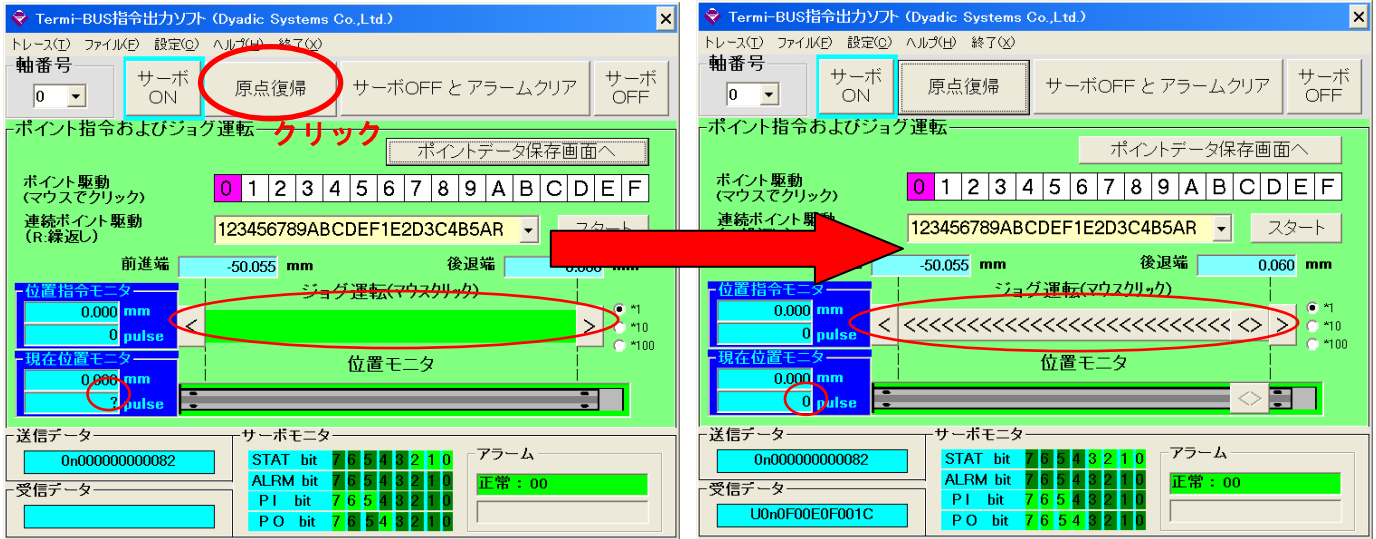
Termi-BUS指令出力ソフト (Dyadic Systems Co.,Ltd.)

トレース(T) ファイル(F) 設定(C) ヘルプ(H) 終了(X)

軸番号
0

サーボ ON
原点復帰
サーボOFF と アラームクリア
サーボ OFF

ポイント指令およびジョグ運転
クリック
ポイントデータ保存画面へ

ポイント駆動 (マウスでクリック)
| 0 | 1 | 2 | 3 | 4 | 5 | 6 | 7 | 8 | 9 | A | B | C | D | E | F |
|---|---|---|---|---|---|---|---|---|---|---|---|---|---|---|---|

連続ポイント駆動 (R:繰返し)
123456789ABCDEF1E2D3C4B5AR
スタート

前進端 -50.055 mm
後退端 0.060 mm

位置指令モニタ
0.000 mm
0 pulse

ジョグ運転(マウスクリック)
< >
*1
*10
*100

現在位置モニタ
0.000 mm
? pulse

位置モニタ

送信データ
0n000000000082

受信データ

サーボモニタ
STAT bit 7 6 5 4 3 2 1 0
ALRM bit 7 6 5 4 3 2 1 0
P I bit 7 6 5 4 3 2 1 0
P O bit 7 6 5 4 3 2 1 0

アラーム
正常 : 00

Termi-BUS指令出力ソフト (Dyadic Systems Co.,Ltd.)

トレース(T) ファイル(F) 設定(C) ヘルプ(H) 終了(X)

軸番号
0

サーボ ON
原点復帰
サーボOFF と アラームクリア
サーボ OFF

ポイント指令およびジョグ運転
ポイントデータ保存画面へ

ポイント駆動 (マウスでクリック)
| 0 | 1 | 2 | 3 | 4 | 5 | 6 | 7 | 8 | 9 | A | B | C | D | E | F |
|---|---|---|---|---|---|---|---|---|---|---|---|---|---|---|---|

連続ポイント駆動
123456789ABCDEF1E2D3C4B5AR
スタート

-50.055 mm
後退端 0.060 mm

位置指令モニタ
0.000 mm
0 pulse

ジョグ運転(マウスクリック)
< <<<<<<<<<<<<<<<<<<<<<<<<<<<< <> >
*1
*10
*100

現在位置モニタ
0.000 mm
0 pulse

位置モニタ
<>

送信データ
0n000000000082

受信データ
U0n0F00E0F001C

サーボモニタ
STAT bit 7 6 5 4 3 2 1 0
ALRM bit 7 6 5 4 3 2 1 0
P I bit 7 6 5 4 3 2 1 0
P O bit 7 6 5 4 3 2 1 0

アラーム
正常 : 00